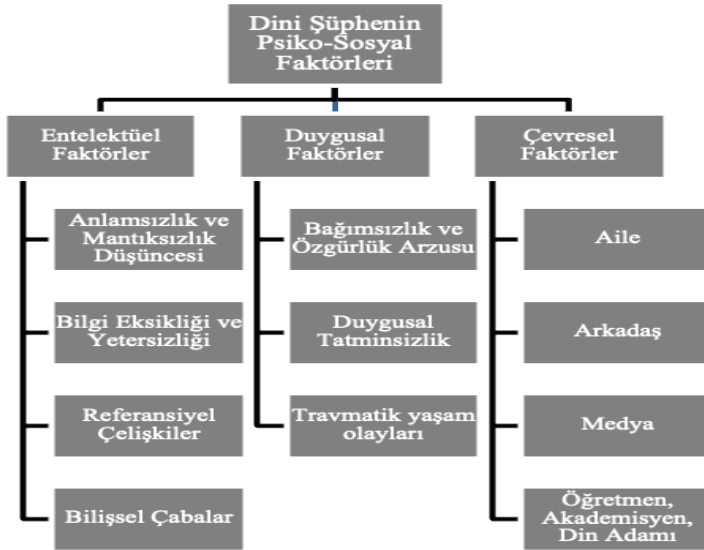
Dini Şüphenin Psiko-Sosyal Faktörleri

Entelektüel Faktörler

Anlamsızlık ve Mantıksızlık Düşüncesi

Bilgi Eksikliği ve Yetersizliği

Referansiyel Çelişkiler

Bilişsel Çabalar

Duygusal Faktörler

Bağımsızlık ve Özgürlük Arzusu

Duygusal Tatminsizlik

Travmatik yaşam olayları

Çevresel Faktörler

Aile

Arkadaş

Medya

Öğretmen, Akademisyen, Din Adamı